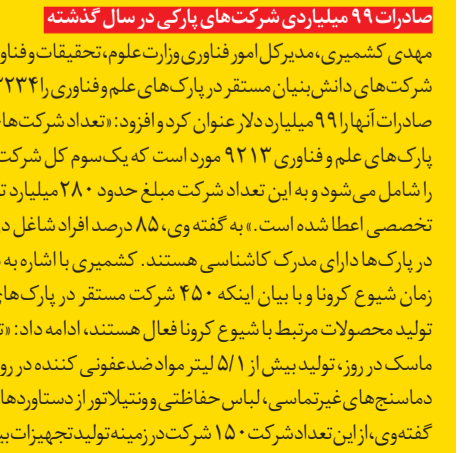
صادرات ۹۹ میلیاردی شرکت‌های پارکی در سال گذشته

مهدی کشمیری، مدیرکل امور فناوری وزارت علوم، تحقیقات و فناو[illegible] شرکت‌های دانش‌بنیان مستقر در پارک‌های علم و فناوری را ۲۳۴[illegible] صادرات آنها را ۹۹ میلیارد دلار عنوان کرد و افزود: «تعداد شرکت‌ها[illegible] پارک‌های علم و فناوری ۹۲۱۳ مورد است که یک سوم کل شرکت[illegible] را شامل می‌شود و به این تعداد شرکت مبلغ حدود ۲۸۰ میلیارد ت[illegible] تخصصی اعطا شده است.» به گفته وی، ۸۵ درصد افراد شاغل د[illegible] در پارک‌ها دارای مدرک کارشناسی هستند. کشمیری با اشاره به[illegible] زمان شیوع کرونا و با بیان اینکه ۴۵۰ شرکت مستقر در پارک‌ها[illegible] تولید محصولات مرتبط با شیوع کرونا فعال هستند، ادامه داد: «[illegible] ماسک در روز، تولید بیش از ۵/۱ لیتر مواد ضدعفونی کننده در رو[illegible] دماسنج‌های غیرتماسی، لباس حفاظتی و ونتیلاتور از دستاوردها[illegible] گفته وی، از این تعداد شرکت ۱۵۰ شرکت در زمینه تولید تجهیزات پز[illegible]